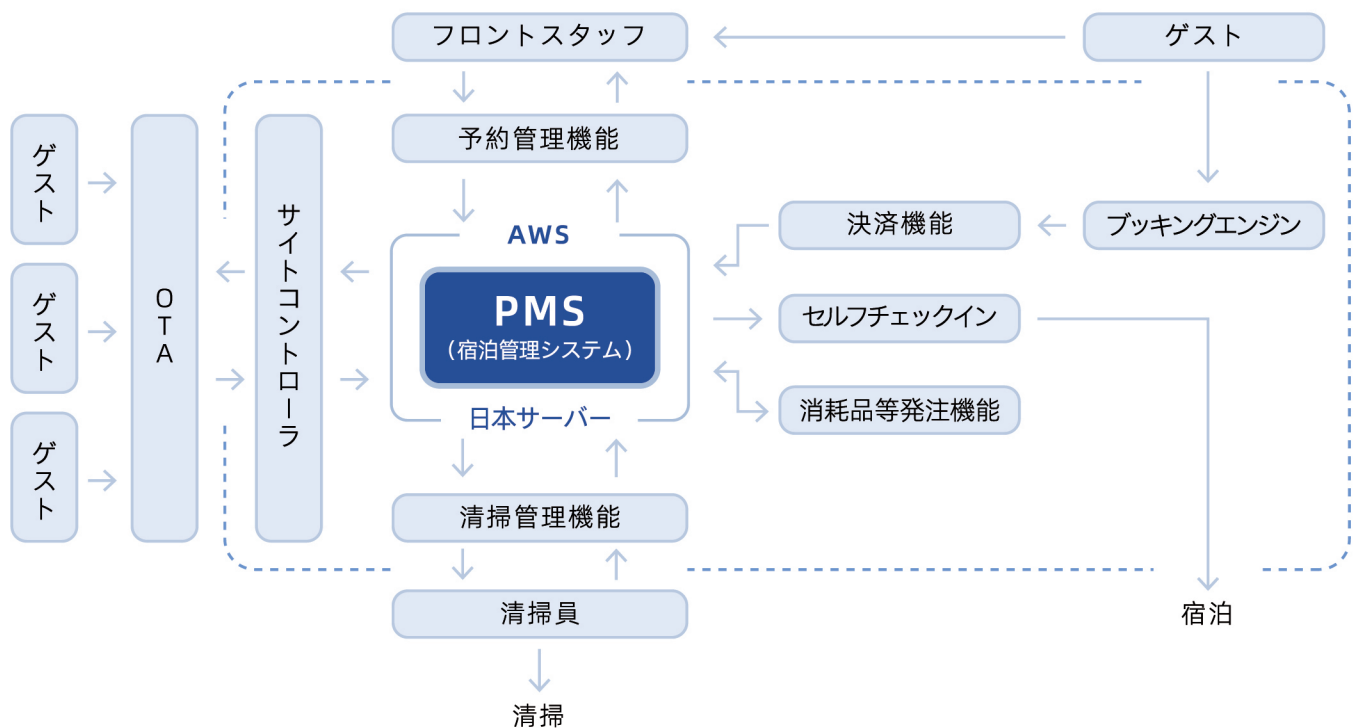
フロントスタッフ

ゲスト

予約管理機能

ゲスト

ゲスト

ゲスト

OTA

サイトコントローラ

AWS

PMS
（宿泊管理システム）

日本サーバー

決済機能

ブッキングエンジン

セルフチェックイン

消耗品等発注機能

清掃管理機能

清掃員

清掃

宿泊